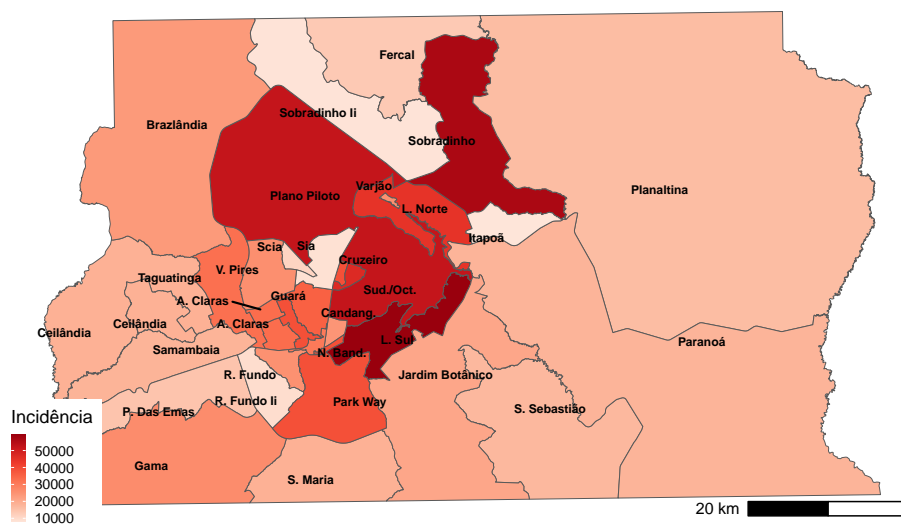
Fercal
Sobradinho Ii
Brazlândia
Sobradinho
Planaltina
Plano Piloto
Varjão
L. Norte
Itapoã
Scia
Sia
V. Pires
Cruzeiro
Taguatinga
Guará
Sud./Oct.
A. Claras
A. Claras
Candang.
Ceilândia
Ceilândia
L. Sul
Samambaia
N. Band.
Paranoá
R. Fundo
Jardim Botânico
P. Das Emas
R. Fundo Ii
Park Way
S. Sebastião
Gama
S. Maria
Incidência
50000
40000
30000
20000
10000
20 km